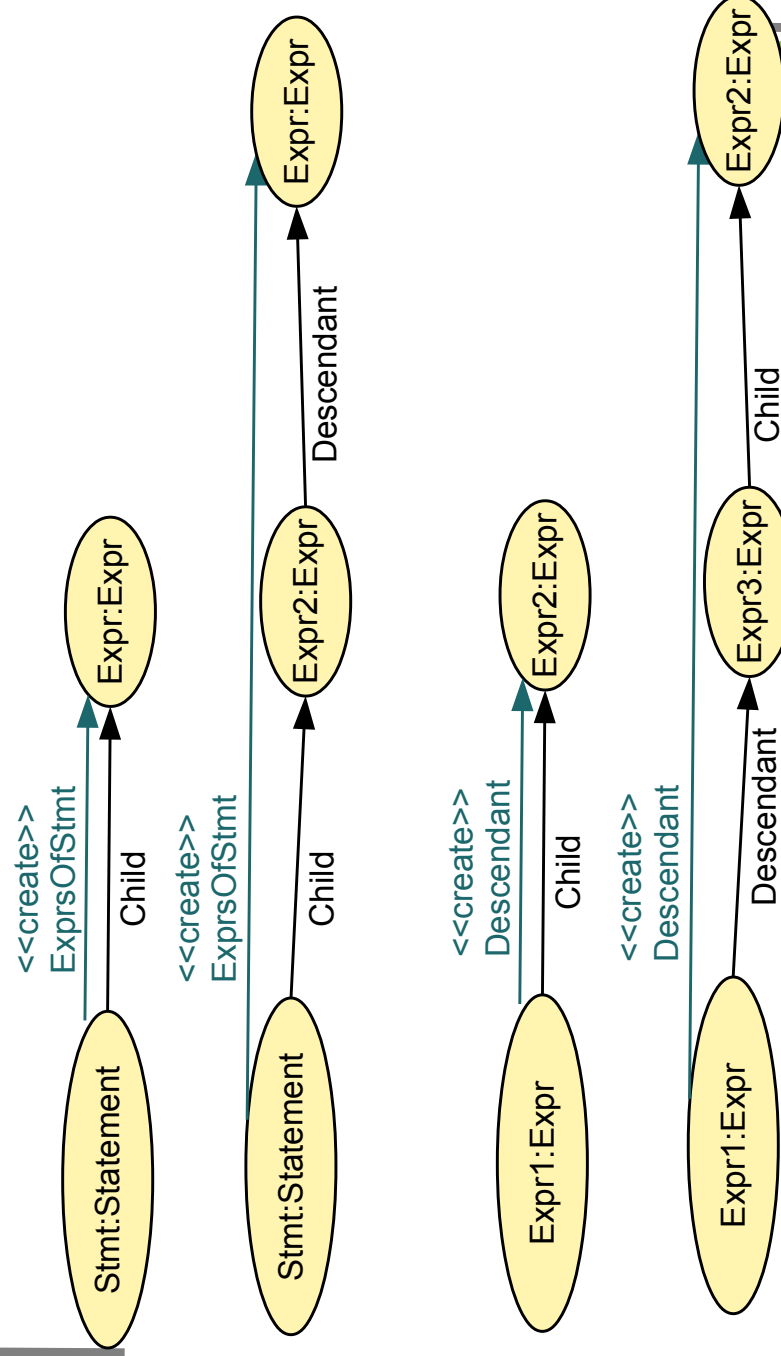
Stmt:Statement
Child
Expr:Expr
<<create>>
ExprsOfStmt

Stmt:Statement
Child
Expr2:Expr
Descendant
Expr:Expr
<<create>>
ExprsOfStmt

Expr1:Expr
Child
Expr2:Expr
<<create>>
Descendant

Expr1:Expr
Descendant
Expr3:Expr
Child
Expr2:Expr
<<create>>
Descendant